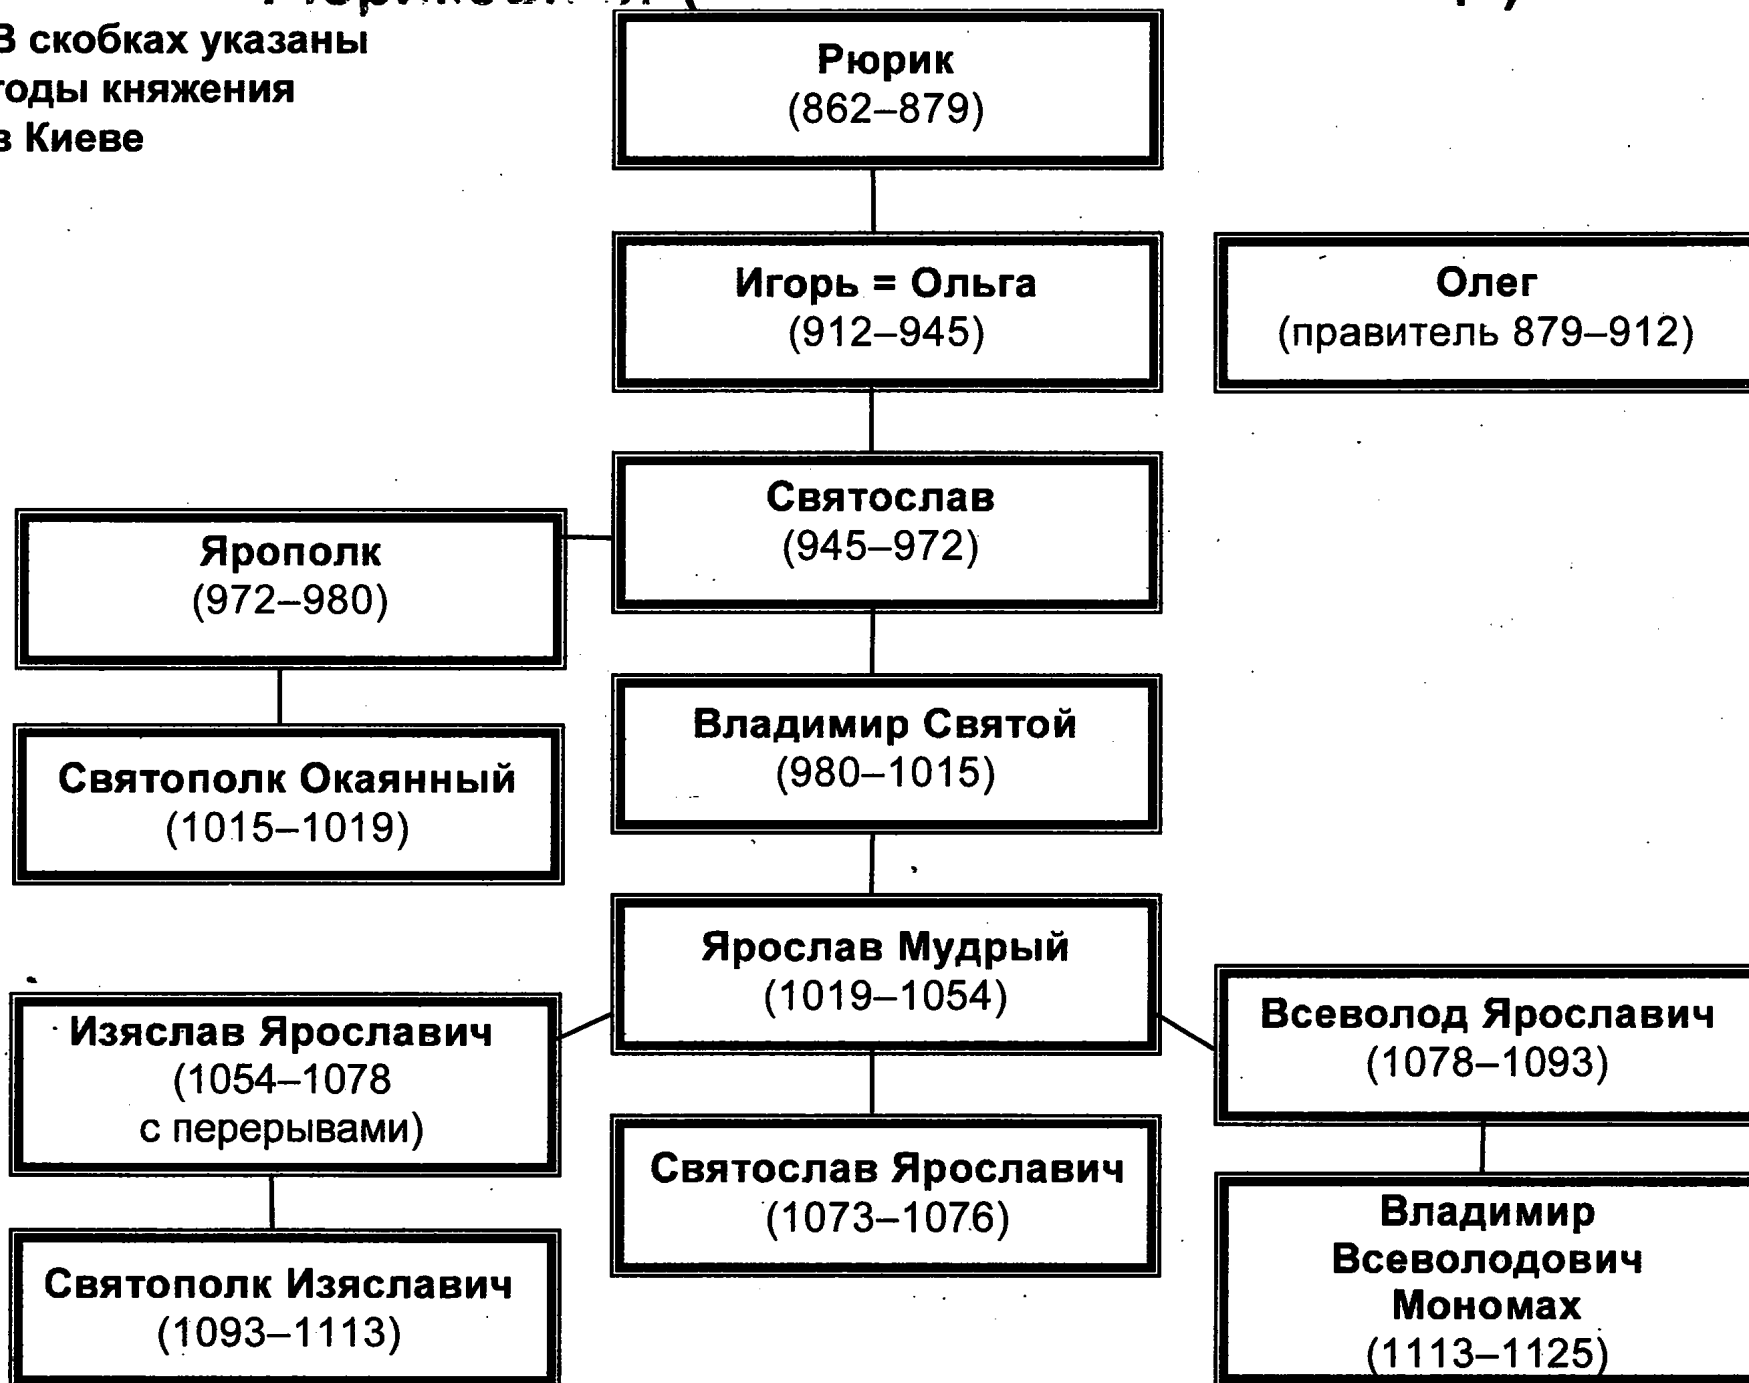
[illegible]

В скобках указаны годы княжения в Киеве

Рюрик
(862–879)

Игорь = Ольга
(912–945)

Олег
(правитель 879–912)

Святослав
(945–972)

Ярополк
(972–980)

Святополк Окаянный
(1015–1019)

Владимир Святой
(980–1015)

Ярослав Мудрый
(1019–1054)

Изяслав Ярославич
(1054–1078
с перерывами)

Всеволод Ярославич
(1078–1093)

Святослав Ярославич
(1073–1076)

Святополк Изяславич
(1093–1113)

Владимир Всеволодович Мономах
(1113–1125)